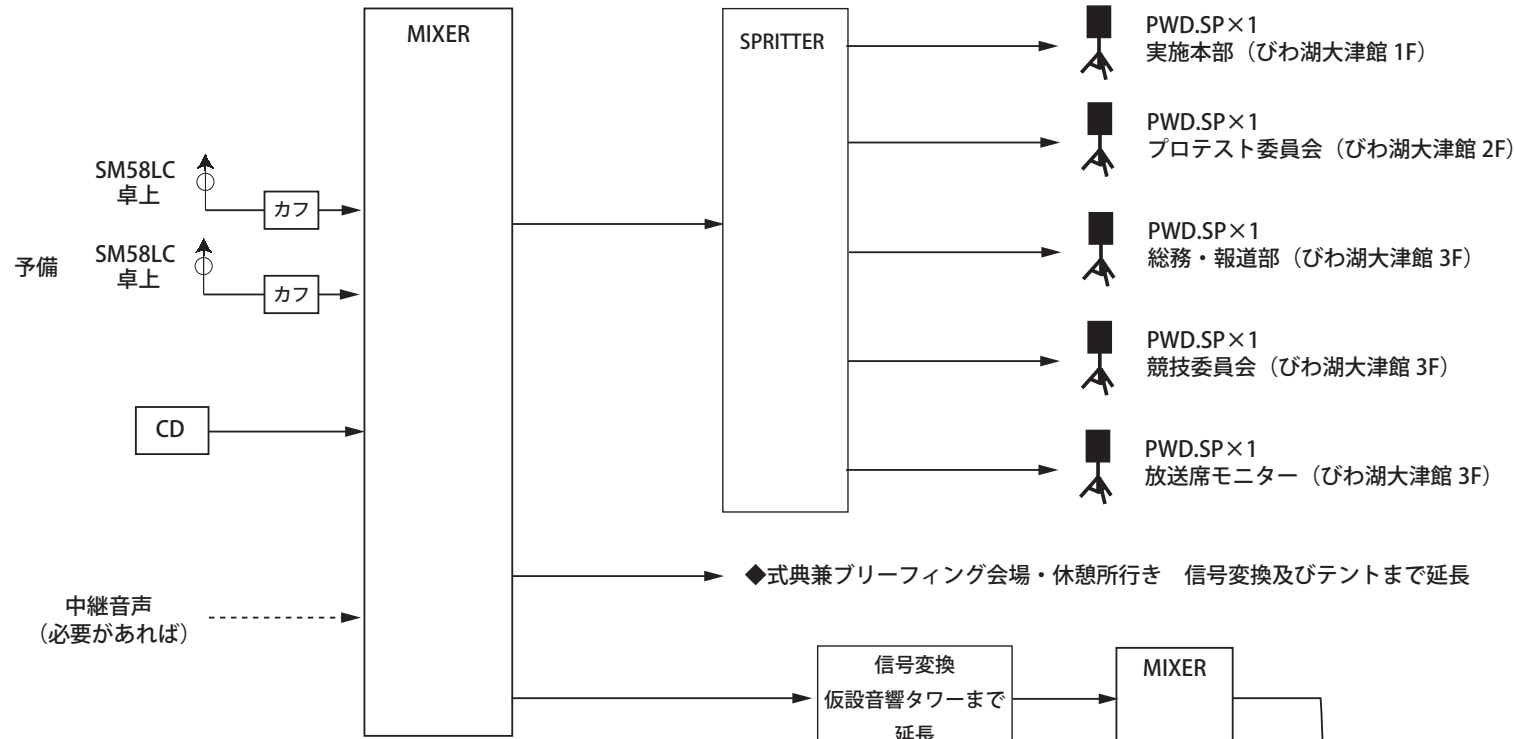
MIXER

SPRITTER

PWD.SP×1
実施本部（びわ湖大津館 1F）

PWD.SP×1
プロテスト委員会（びわ湖大津館 2F）

PWD.SP×1
総務・報道部（びわ湖大津館 3F）

PWD.SP×1
競技委員会（びわ湖大津館 3F）

PWD.SP×1
放送席モニター（びわ湖大津館 3F）

SM58LC
卓上

カフ

予備

SM58LC
卓上

カフ

CD

◆式典兼ブリーフィング会場・休憩所行き　信号変換及びテントまで延長

中継音声
（必要があれば）

信号変換
仮設音響タワーまで
延長

MIXER